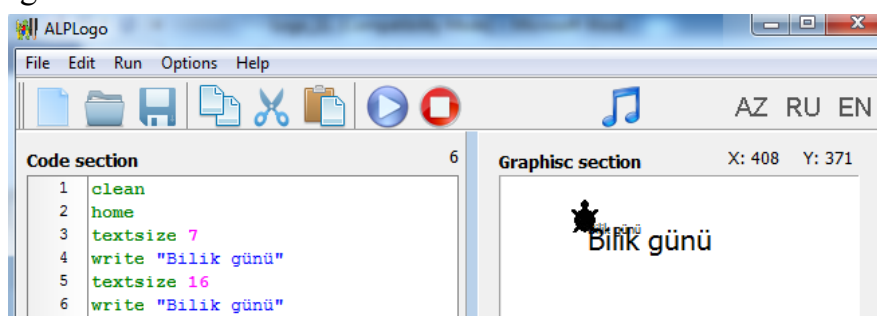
ALPLogo

File Edit Run Options Help

AZ RU EN

Code section 6

1 clean
2 home
3 textsize 7
4 write "Bilik günü"
5 textsize 16
6 write "Bilik günü"

Graphisc section X: 408 Y: 371

Bilik günü
Bilik günü